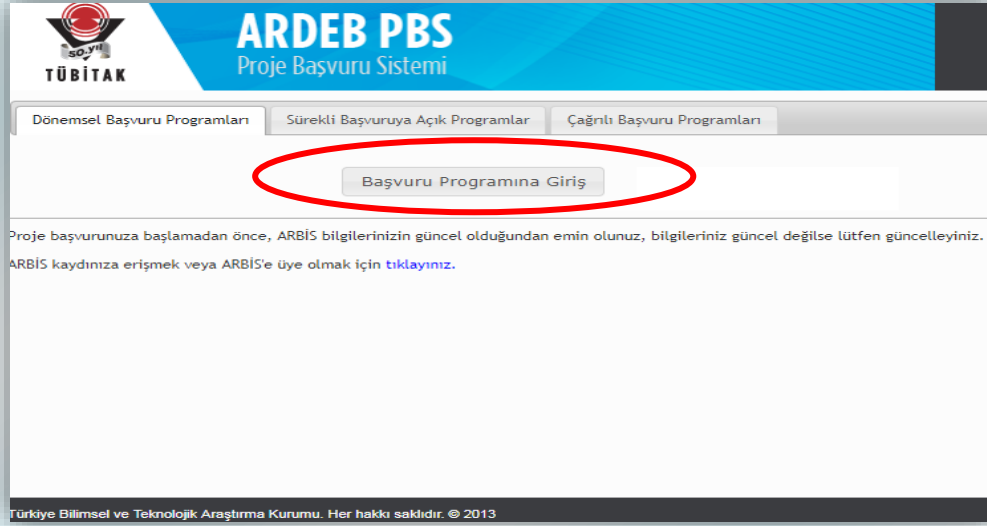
50. yıl
TÜBİTAK

ARDEB PBS
Proje Başvuru Sistemi

Dönemsel Başvuru Programları | Sürekli Başvuruya Açık Programlar | Çağrılı Başvuru Programları

Başvuru Programına Giriş

Proje başvurunuza başlamadan önce, ARBİS bilgilerinizin güncel olduğundan emin olunuz, bilgileriniz güncel değilse lütfen güncelleyiniz.

ARBİS kaydınıza erişmek veya ARBİS'e üye olmak için tıklayınız.

Türkiye Bilimsel ve Teknolojik Araştırma Kurumu. Her hakkı saklıdır. © 2013